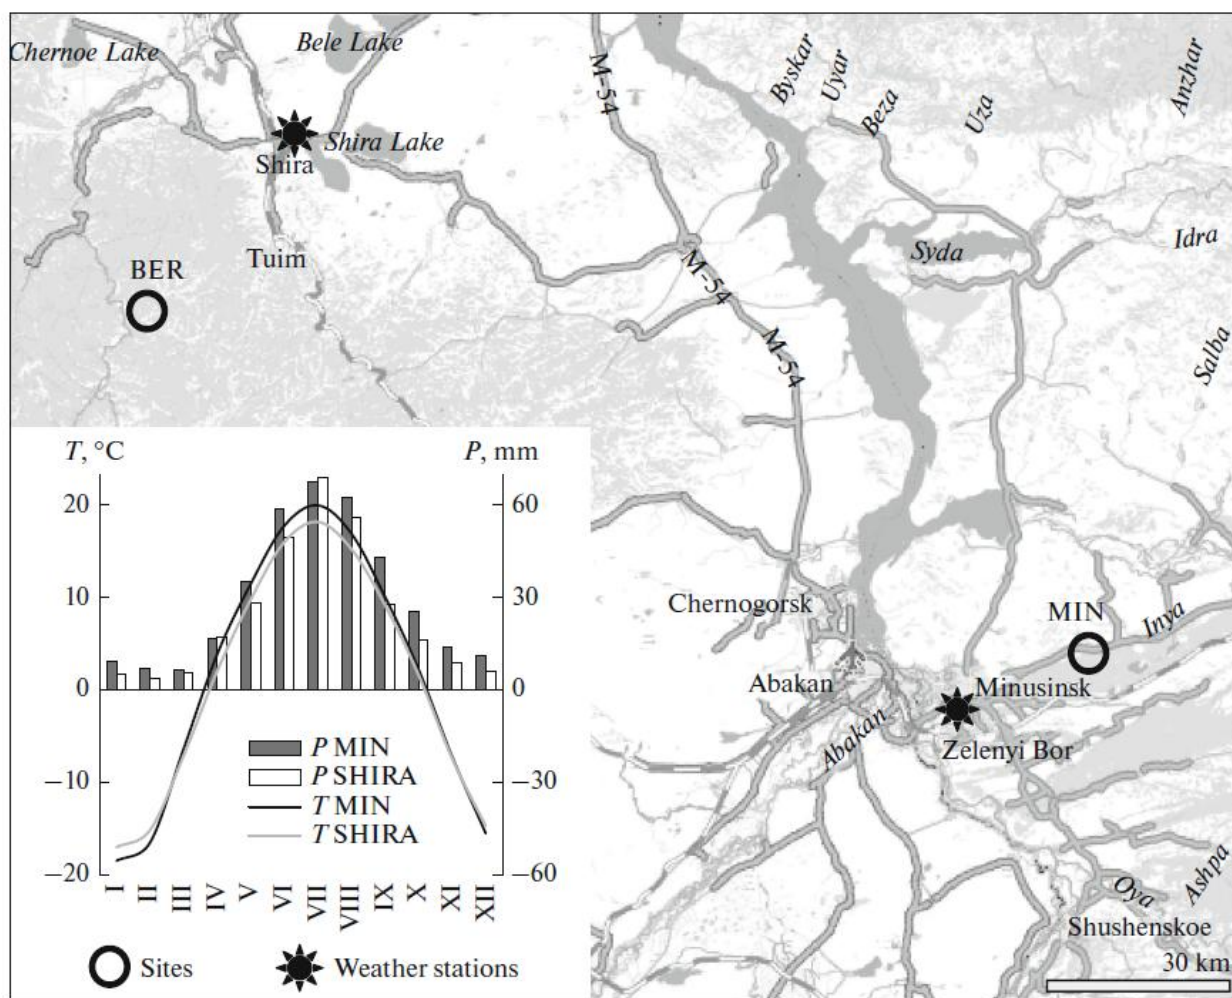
Chernoe Lake
Bele Lake
Shira Lake
Shira
Tuim
BER
M-54
M-54
M-54
Byskar
Uyar
Beza
Uza
Anzhar
Syda
Idra
Salba
Chernogorsk
MIN
Inya
Abakan
Minusinsk
Abakan
Zelenyi Bor
Oya
Ashpa
Shushenskoe
30 km

$T$, °C
$P$, mm
20
10
0
−10
−20
60
30
0
−30
−60
I
II
III
IV
V
VI
VII
VIII
IX
X
XI
XII
$P$ MIN
$P$ SHIRA
$T$ MIN
$T$ SHIRA

Sites
Weather stations